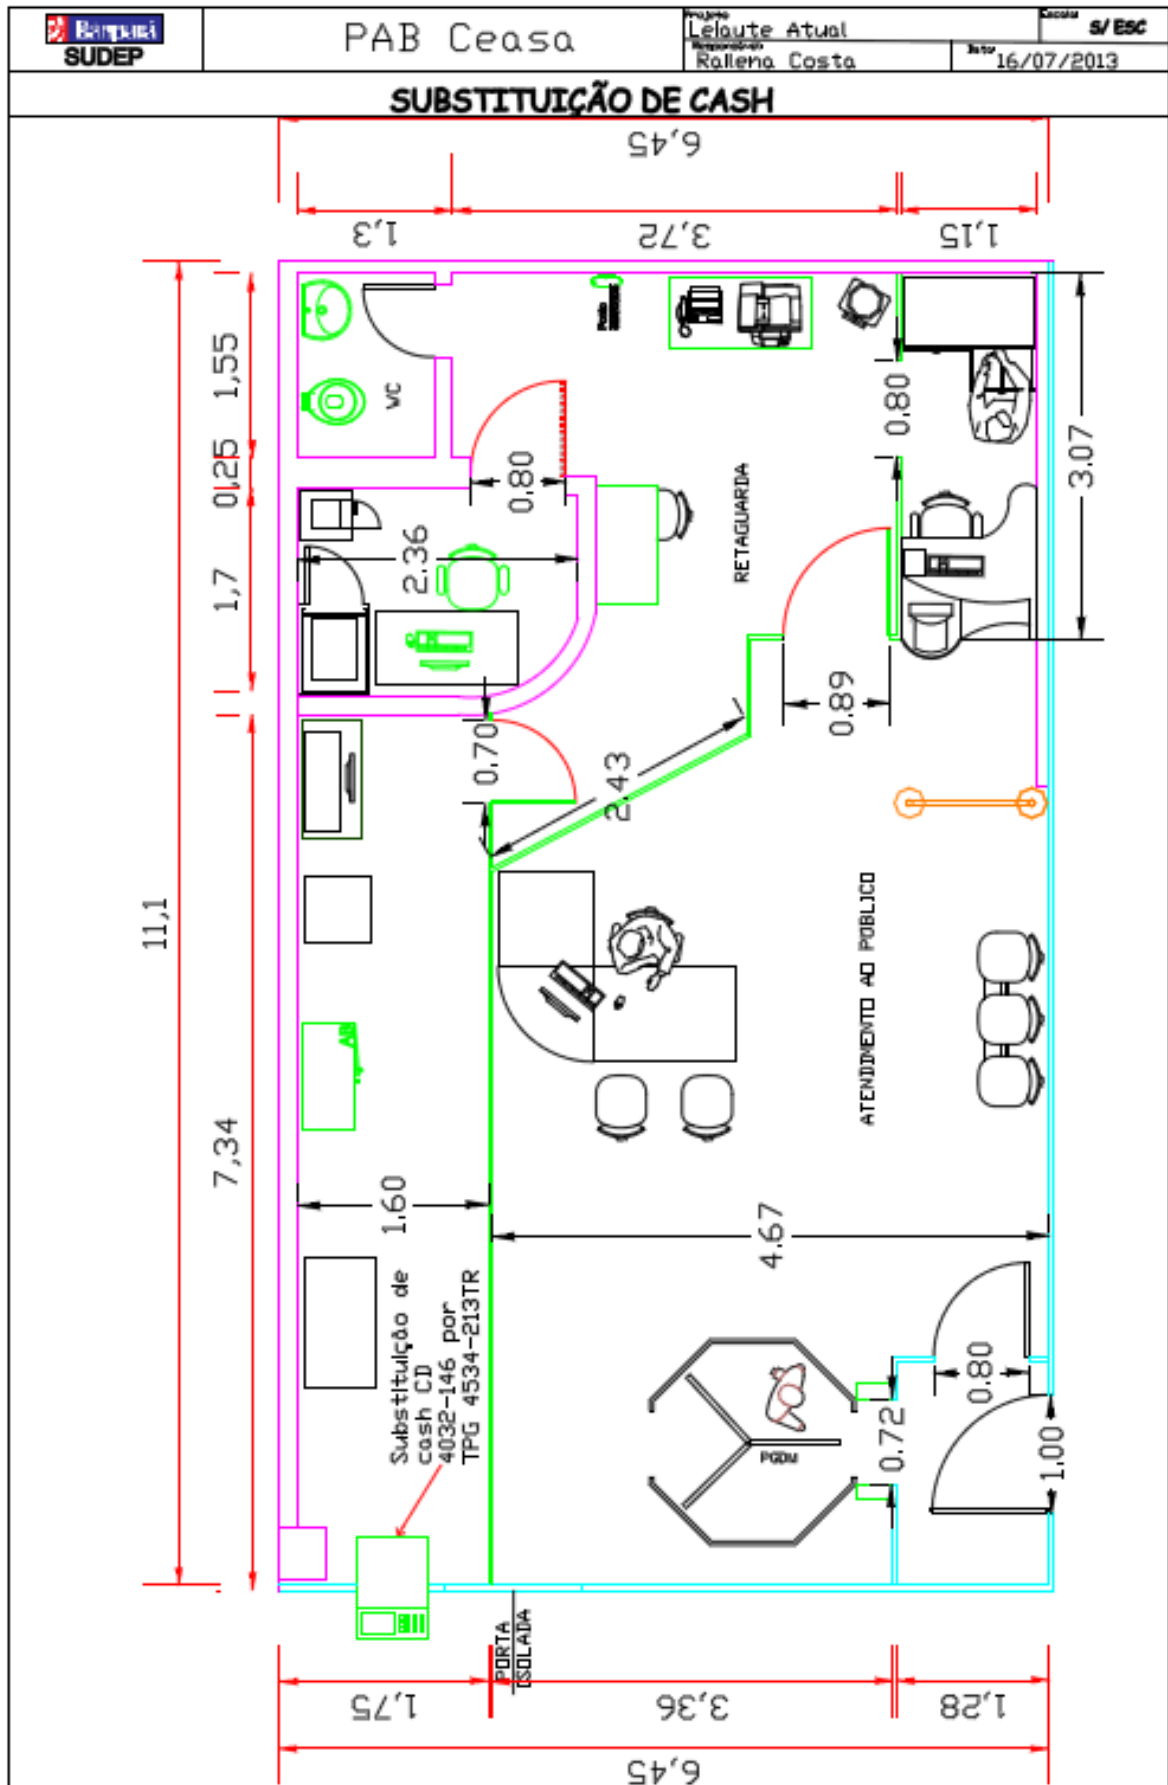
Banpará SUDEP

PAB Ceasa

Projeto Leiaute Atual

Escala S/ ESC

Responsável Rallena Costa

Data 16/07/2013

SUBSTITUIÇÃO DE CASH

6,45

1,3

3,72

1,15

1,55

0,25

1,7

11,1

7,34

WC

0,80

2,36

RETAGUARDA

0,80

3,07

0,89

0,70

2,43

ATENDIMENTO AO PÚBLICO

1,60

4,67

Substituição de cash CD 4032-146 por TPG 4534-213TR

PGDM

0,72

0,80

1,00

PORTA ISOLADA

1,75

3,36

1,28

6,45